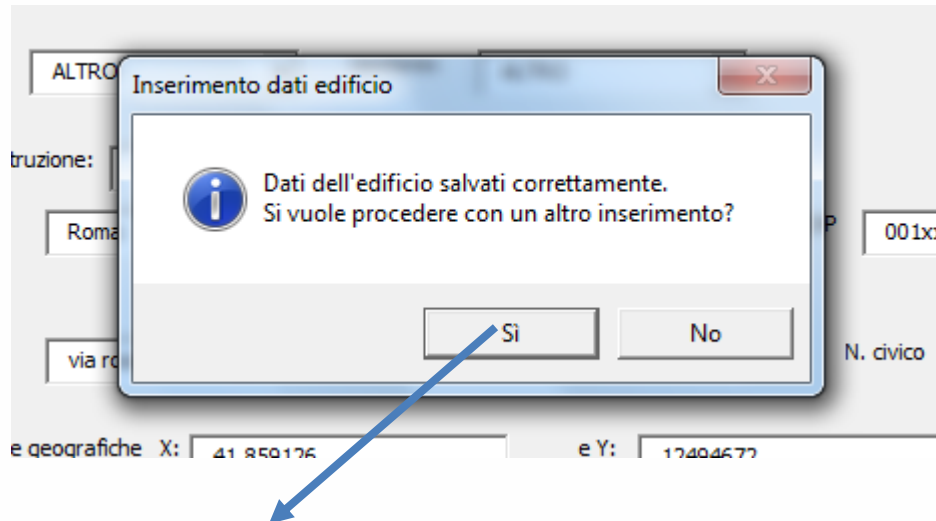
ALTRO

Inserimento dati edificio

truzione:

Roma

P

001x

Dati dell'edificio salvati correttamente.
Si vuole procedere con un altro inserimento?

Sì

No

via ro

N. civico

e geografiche X: 41.859126

e Y: 12494672